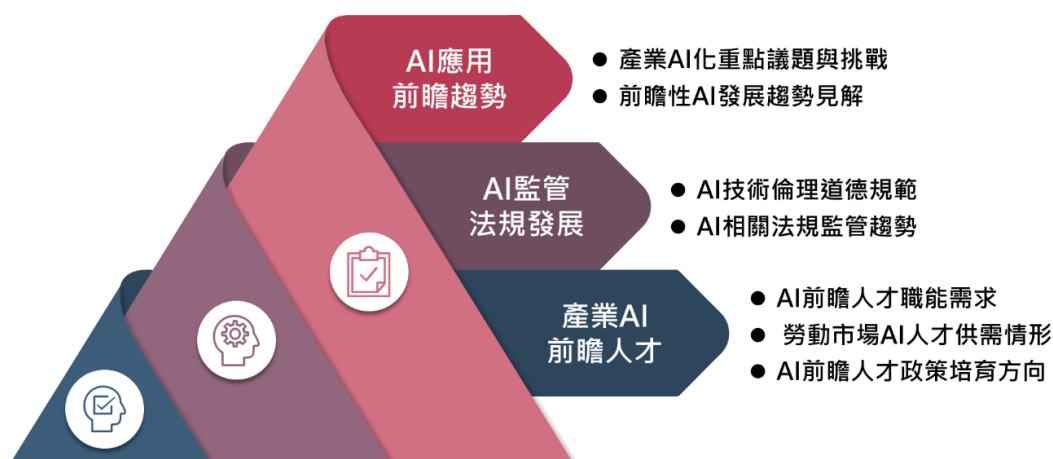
AI應用
前瞻趨勢

● 產業AI化重點議題與挑戰
● 前瞻性AI發展趨勢見解

AI監管
法規發展

● AI技術倫理道德規範
● AI相關法規監管趨勢

產業AI
前瞻人才

● AI前瞻人才職能需求
● 勞動市場AI人才供需情形
● AI前瞻人才政策培育方向